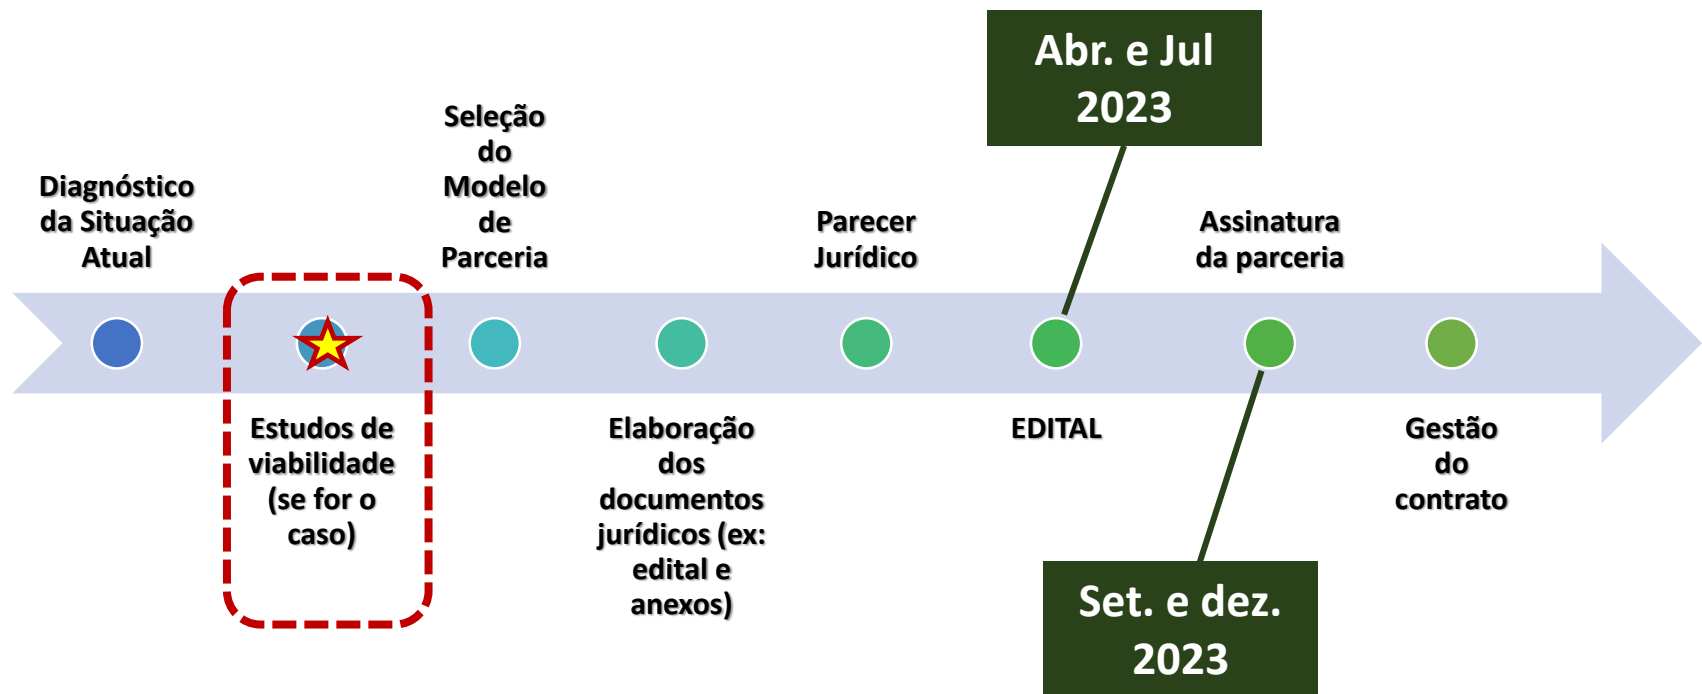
Abr. e Jul 2023

Diagnóstico da Situação Atual

Estudos de viabilidade (se for o caso)

Seleção do Modelo de Parceria

Elaboração dos documentos jurídicos (ex: edital e anexos)

Parecer Jurídico

EDITAL

Assinatura da parceria

Gestão do contrato

Set. e dez. 2023